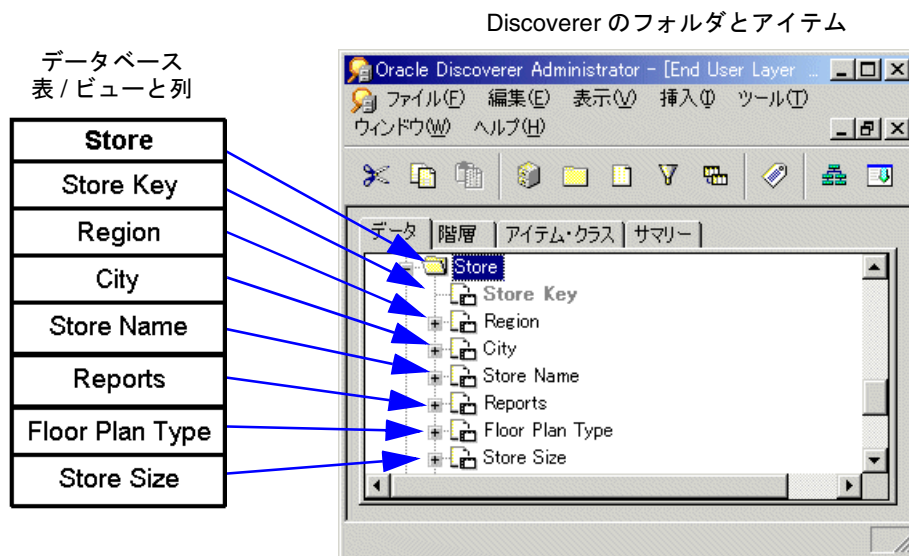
Discoverer のフォルダとアイテム

データベース
表 / ビューと列

Store
Store Key
Region
City
Store Name
Reports
Floor Plan Type
Store Size

Oracle Discoverer Administrator - [End User Layer ...
ファイル(F) 編集(E) 表示(V) 挿入(I) ツール(T)
ウィンドウ(W) ヘルプ(H)

データ | 階層 | アイテム・クラス | サマリー

Store
Store Key
Region
City
Store Name
Reports
Floor Plan Type
Store Size